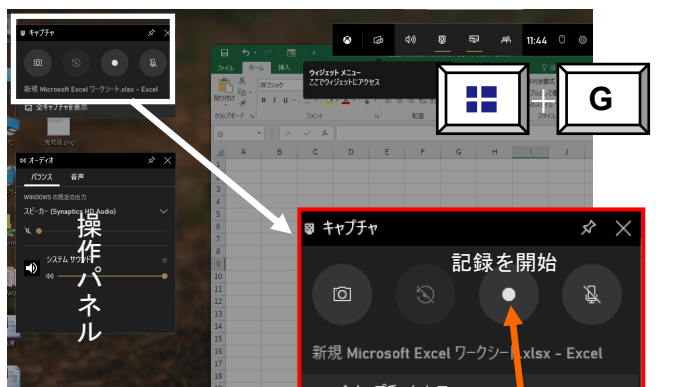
キャプチャ

新規 Microsoft Excel ワークシート.xlsx - Excel

全キャプチャを表示

11:44

ウィジェット メニュー
ここでウィジェットにアクセス

ファイル ホーム 挿入

貼り付け

游ゴシック

クリップボード

フォント

配置

スタイル

G

オーディオ

バランス 音声

WINDOWS の既定の出力

スピーカー (Synaptics HD Audio)

システム サウンド

操作パネル

キャプチャ

記録を開始

新規 Microsoft Excel ワークシート.xlsx - Excel

A B C D E F G H I J

1 2 3 4 5 6 7 8 9 10 11 12 13 14 15 16 17 18 19 20 21